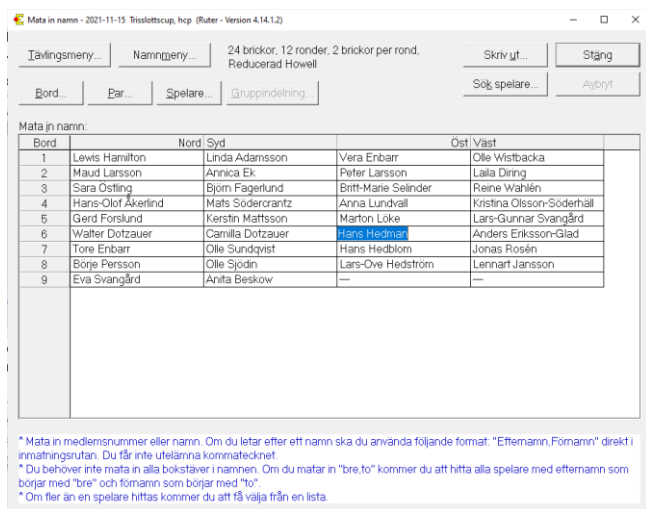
Mata in namn - 2021-11-15 Trisslottscup, hcp (Ruter - Version 4.14.1.2)

Tävlingsmeny... Namnmeny... 24 brickor, 12 ronder, 2 brickor per rond, Reducerad Howell

Skriv ut... Stäng

Bord... Par... Spelare... Gruppindelning...

Sök spelare... Avbryt

Mata in namn:

| Bord | Nord | Syd | Öst | Väst |
|---|---|---|---|---|
| 1 | Lewis Hamilton | Linda Adamsson | Vera Enbarr | Olle Wistbacka |
| 2 | Maud Larsson | Annica Ek | Peter Larsson | Laila Diring |
| 3 | Sara Östling | Björn Fagerlund | Britt-Marie Selinder | Reine Wahlén |
| 4 | Hans-Olof Åkerlind | Mats Södercrantz | Anna Lundvall | Kristina Olsson-Söderhäll |
| 5 | Gerd Forslund | Kerstin Mattsson | Marton Löke | Lars-Gunnar Svangård |
| 6 | Walter Dotzauer | Camilla Dotzauer | Hans Hedman | Anders Eriksson-Glad |
| 7 | Tore Enbarr | Olle Sundqvist | Hans Hedblom | Jonas Rosén |
| 8 | Börje Persson | Olle Sjödin | Lars-Ove Hedström | Lennart Jansson |
| 9 | Eva Svangård | Anita Beskow | — | — |

* Mata in medlemsnummer eller namn. Om du letar efter ett namn ska du använda följande format: "Efternamn,Förnamn" direkt i inmatningsrutan. Du får inte utelämna kommatecknet.
* Du behöver inte mata in alla bokstäver i namnen. Om du matar in "bre,to" kommer du att hitta alla spelare med efternamn som börjar med "bre" och förnamn som börjar med "to".
* Om fler än en spelare hittas kommer du att få välja från en lista.